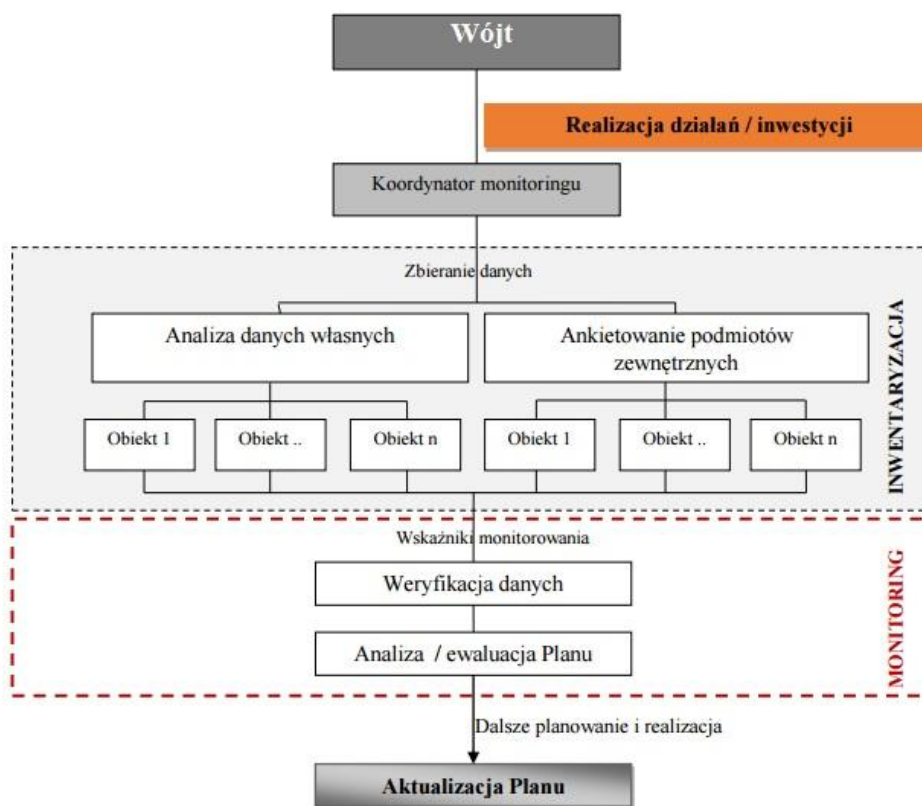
Wójt

Realizacja działań / inwestycji

Koordynator monitoringu

Zbieranie danych

Analiza danych własnych

Ankietowanie podmiotów zewnętrznych

Obiekt 1

Obiekt ..

Obiekt n

Obiekt 1

Obiekt ..

Obiekt n

INWENTARYZACJA

Wskaźniki monitorowania

Weryfikacja danych

Analiza / ewaluacja Planu

MONITORING

Dalsze planowanie i realizacja

Aktualizacja Planu